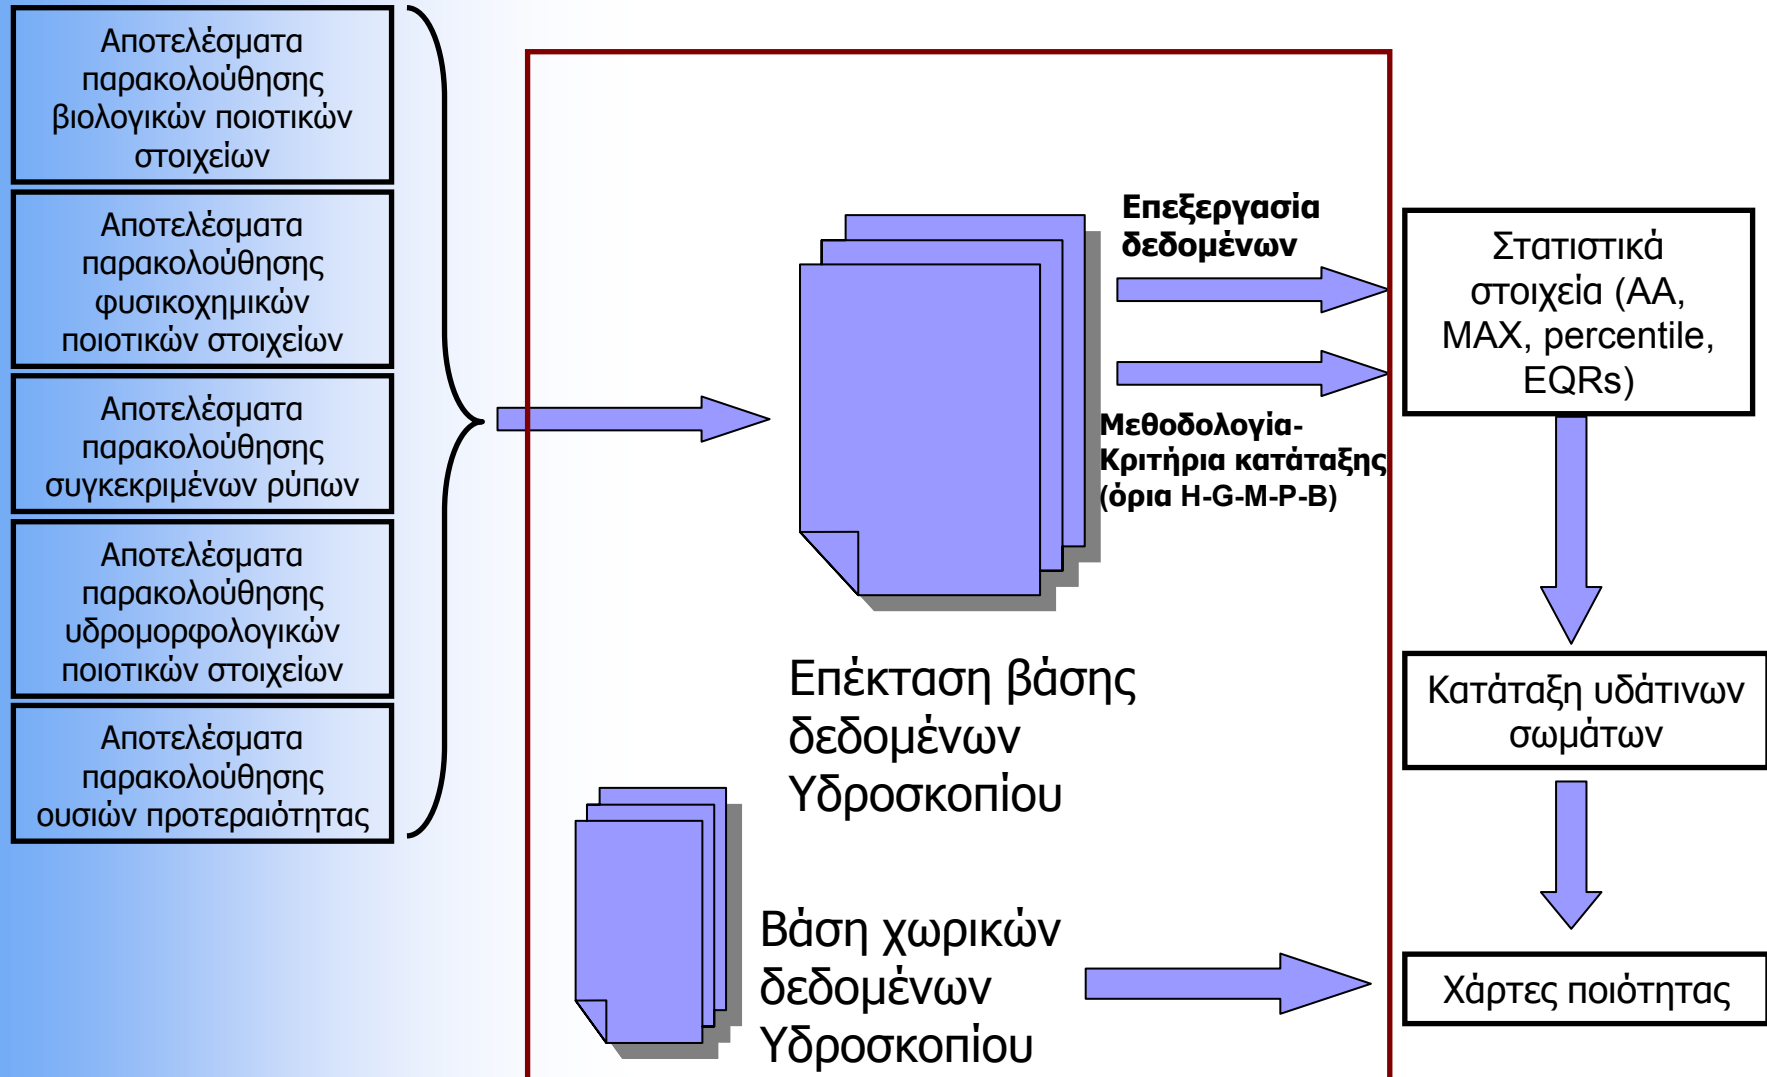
Αποτελέσματα παρακολούθησης βιολογικών ποιοτικών στοιχείων

Αποτελέσματα παρακολούθησης φυσικοχημικών ποιοτικών στοιχείων

Αποτελέσματα παρακολούθησης συγκεκριμένων ρύπων

Αποτελέσματα παρακολούθησης υδρομορφολογικών ποιοτικών στοιχείων

Αποτελέσματα παρακολούθησης ουσιών προτεραιότητας

Επεξεργασία δεδομένων

Μεθοδολογία-Κριτήρια κατάταξης (όρια H-G-M-P-B)

Επέκταση βάσης δεδομένων Υδροσκοπίου

Βάση χωρικών δεδομένων Υδροσκοπίου

Στατιστικά στοιχεία (AA, MAX, percentile, EQRs)

Κατάταξη υδάτινων σωμάτων

Χάρτες ποιότητας